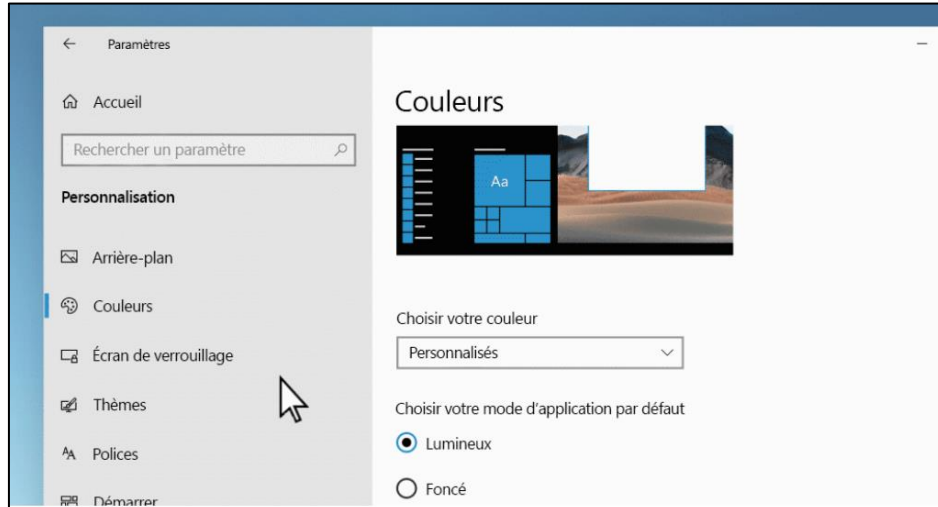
Paramètres

Accueil

Rechercher un paramètre

Personnalisation

Arrière-plan

Couleurs

Écran de verrouillage

Thèmes

Polices

Démarrer

Couleurs

Aa

Choisir votre couleur

Personnalisés

Choisir votre mode d'application par défaut

Lumineux

Foncé